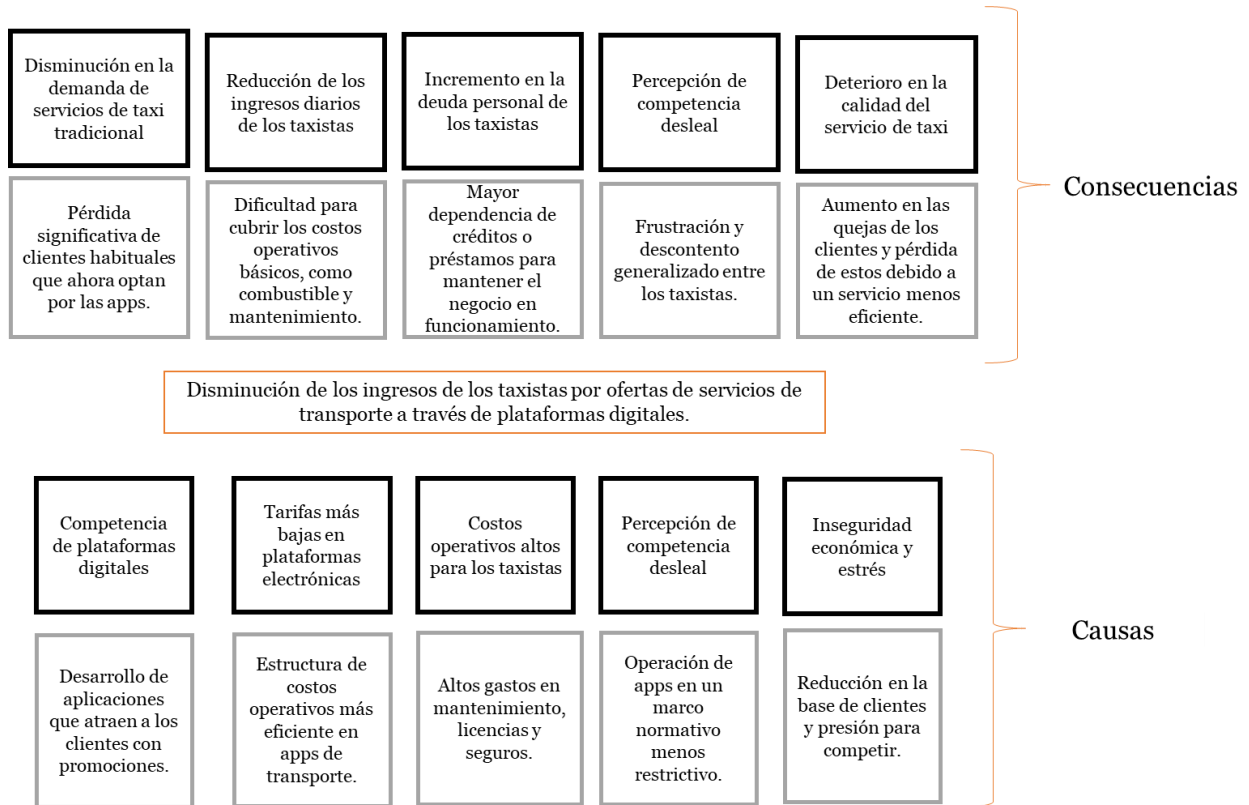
Disminución en la demanda de servicios de taxi tradicional

Reducción de los ingresos diarios de los taxistas

Incremento en la deuda personal de los taxistas

Percepción de competencia desleal

Deterioro en la calidad del servicio de taxi

Pérdida significativa de clientes habituales que ahora optan por las apps.

Dificultad para cubrir los costos operativos básicos, como combustible y mantenimiento.

Mayor dependencia de créditos o préstamos para mantener el negocio en funcionamiento.

Frustración y descontento generalizado entre los taxistas.

Aumento en las quejas de los clientes y pérdida de estos debido a un servicio menos eficiente.

Consecuencias

Disminución de los ingresos de los taxistas por ofertas de servicios de transporte a través de plataformas digitales.

Competencia de plataformas digitales

Tarifas más bajas en plataformas electrónicas

Costos operativos altos para los taxistas

Percepción de competencia desleal

Inseguridad económica y estrés

Desarrollo de aplicaciones que atraen a los clientes con promociones.

Estructura de costos operativos más eficiente en apps de transporte.

Altos gastos en mantenimiento, licencias y seguros.

Operación de apps en un marco normativo menos restrictivo.

Reducción en la base de clientes y presión para competir.

Causas